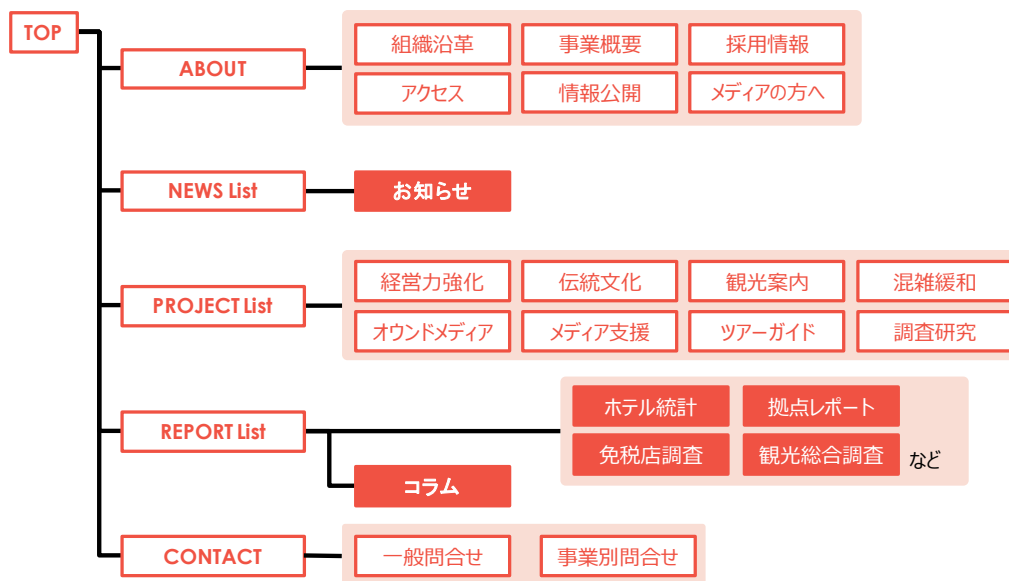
TOP

ABOUT

組織沿革
事業概要
採用情報
アクセス
情報公開
メディアの方へ

NEWS List

お知らせ

PROJECT List

経営力強化
伝統文化
観光案内
混雑緩和
オウンドメディア
メディア支援
ツアーガイド
調査研究

REPORT List

ホテル統計
拠点レポート
免税店調査
観光総合調査
など

コラム

CONTACT

一般問合せ
事業別問合せ